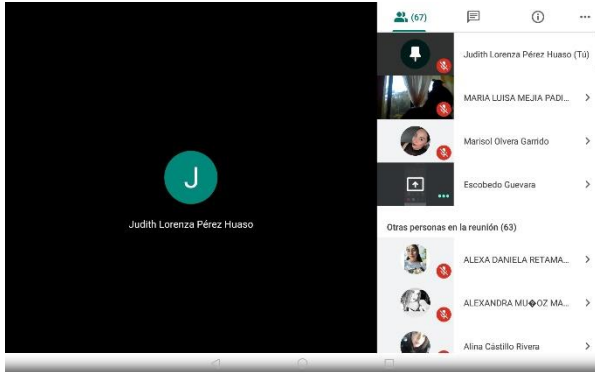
J

Judith Lorenza Pérez Huaso

(67)

Judith Lorenza Pérez Huaso (Tú)

MARIA LUISA MEJIA PADI...

Marisol Olvera Garrido

Escobedo Guevara

Otras personas en la reunión (63)

ALEXA DANIELA RETAMA...

ALEXANDRA MU�OZ MA...

Alina Castillo Rivera